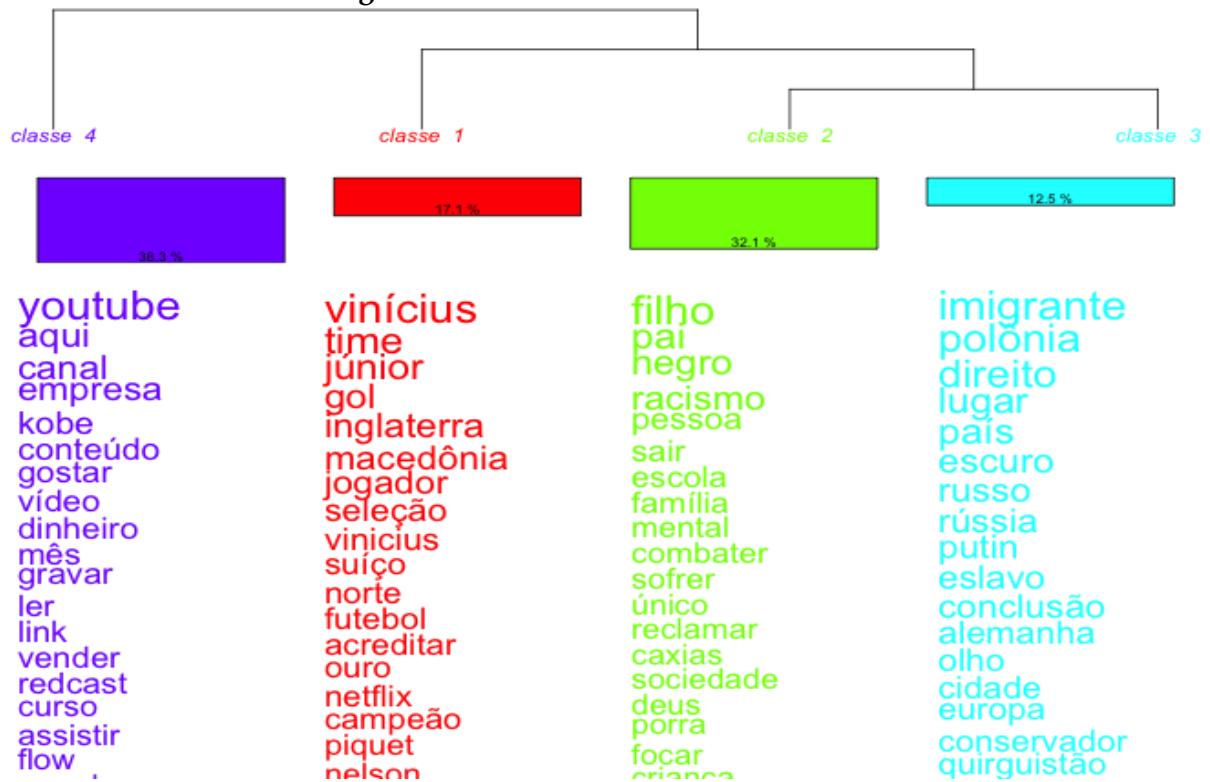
classe 4

classe 1

classe 2

classe 3

36.3 %

17.1 %

32.1 %

12.5 %

youtube
aqui
canal
empresa
kobe
conteúdo
gostar
vídeo
dinheiro
mês
gravar
ler
link
vender
redcast
curso
assistir
flow
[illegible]

vinícius
time
júnior
gol
inglaterra
macedônia
jogador
seleção
vinicius
suíço
norte
futebol
acreditar
ouro
netflix
campeão
piquet
nelson

filho
pai
negro
racismo
pessoa
sair
escola
família
mental
combater
sofrer
único
reclamar
caxias
sociedade
deus
porra
focar
criança

imigrante
polônia
direito
lugar
país
escuro
russo
rússia
putin
eslavo
conclusão
alemanha
olho
cidade
europa
conservador
quirguistão